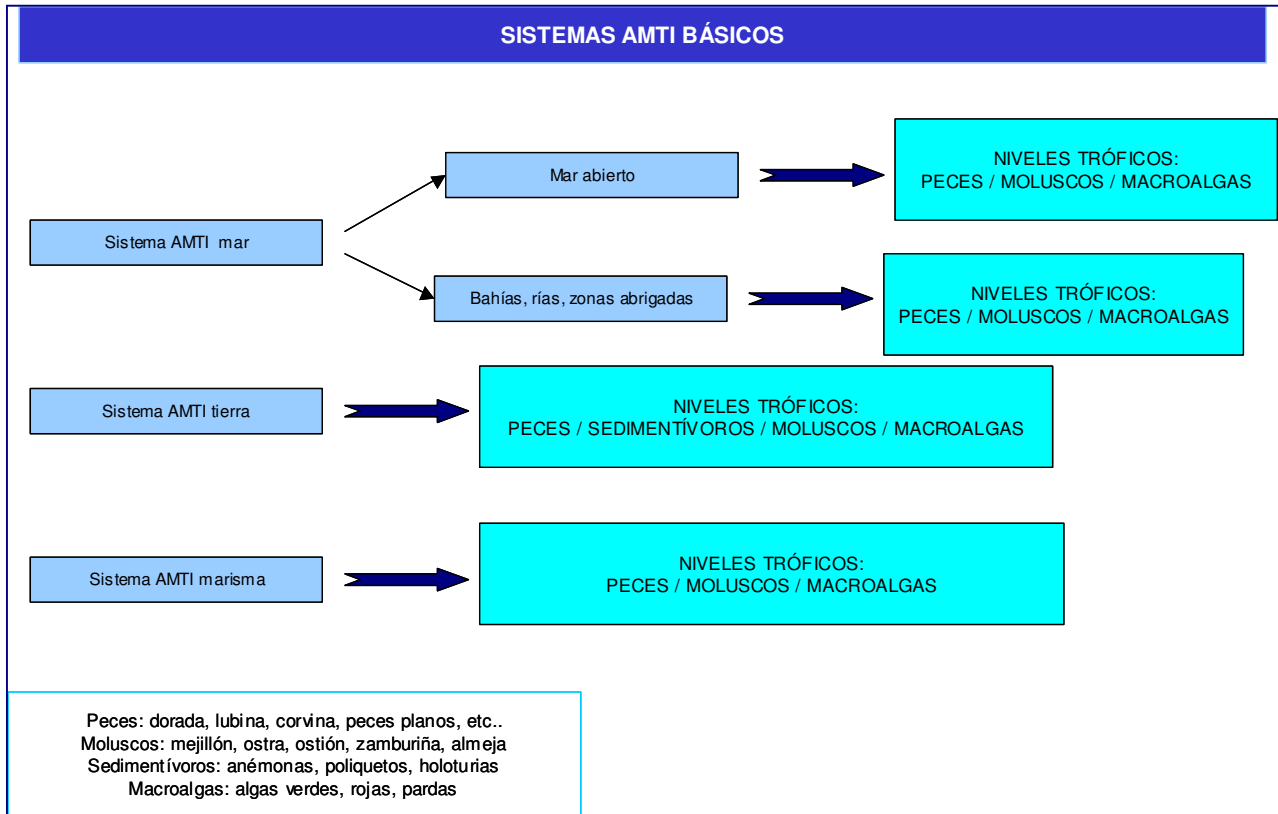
SISTEMAS AMTI BÁSICOS

Sistema AMTI mar

Mar abierto

NIVELES TRÓFICOS:
PECES / MOLUSCOS / MACROALGAS

Bahías, rías, zonas abrigadas

NIVELES TRÓFICOS:
PECES / MOLUSCOS / MACROALGAS

Sistema AMTI tierra

NIVELES TRÓFICOS:
PECES / SEDIMENTÍVOROS / MOLUSCOS / MACROALGAS

Sistema AMTI marisma

NIVELES TRÓFICOS:
PECES / MOLUSCOS / MACROALGAS

Peces: dorada, lubina, corvina, peces planos, etc..
Moluscos: mejillón, ostra, ostión, zamburiña, almeja
Sedimentívoros: anémonas, poliquetos, holoturias
Macroalgas: algas verdes, rojas, pardas